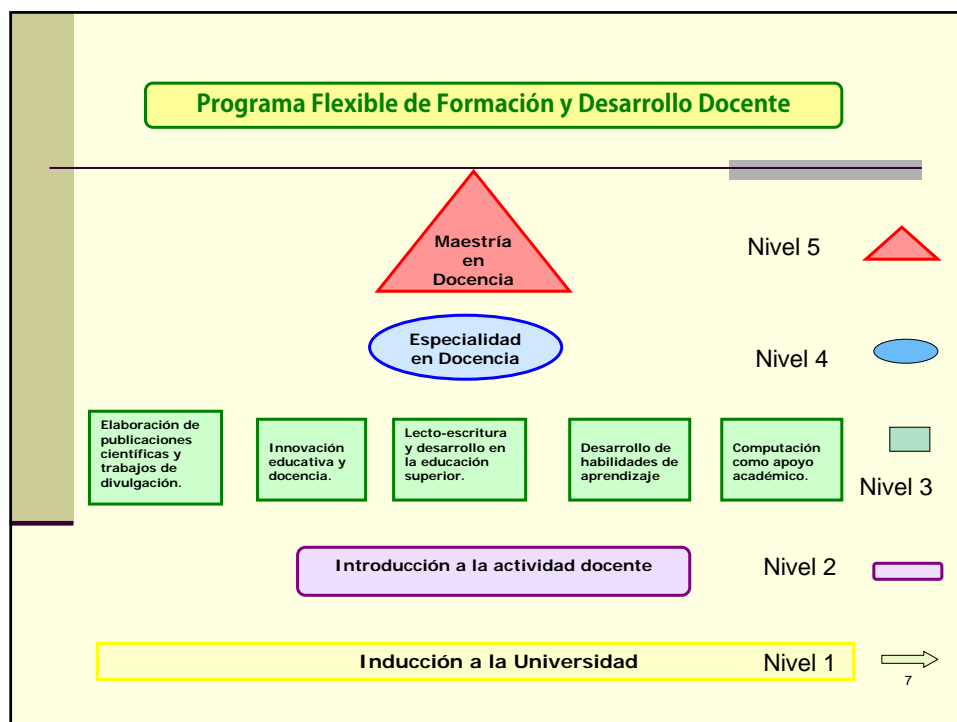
Programa Flexible de Formación y Desarrollo Docente

Maestría en Docencia

Nivel 5

Especialidad en Docencia

Nivel 4

Elaboración de publicaciones científicas y trabajos de divulgación.

Innovación educativa y docencia.

Lecto-escritura y desarrollo en la educación superior.

Desarrollo de habilidades de aprendizaje

Computación como apoyo académico.

Nivel 3

Introducción a la actividad docente

Nivel 2

Inducción a la Universidad

Nivel 1

7